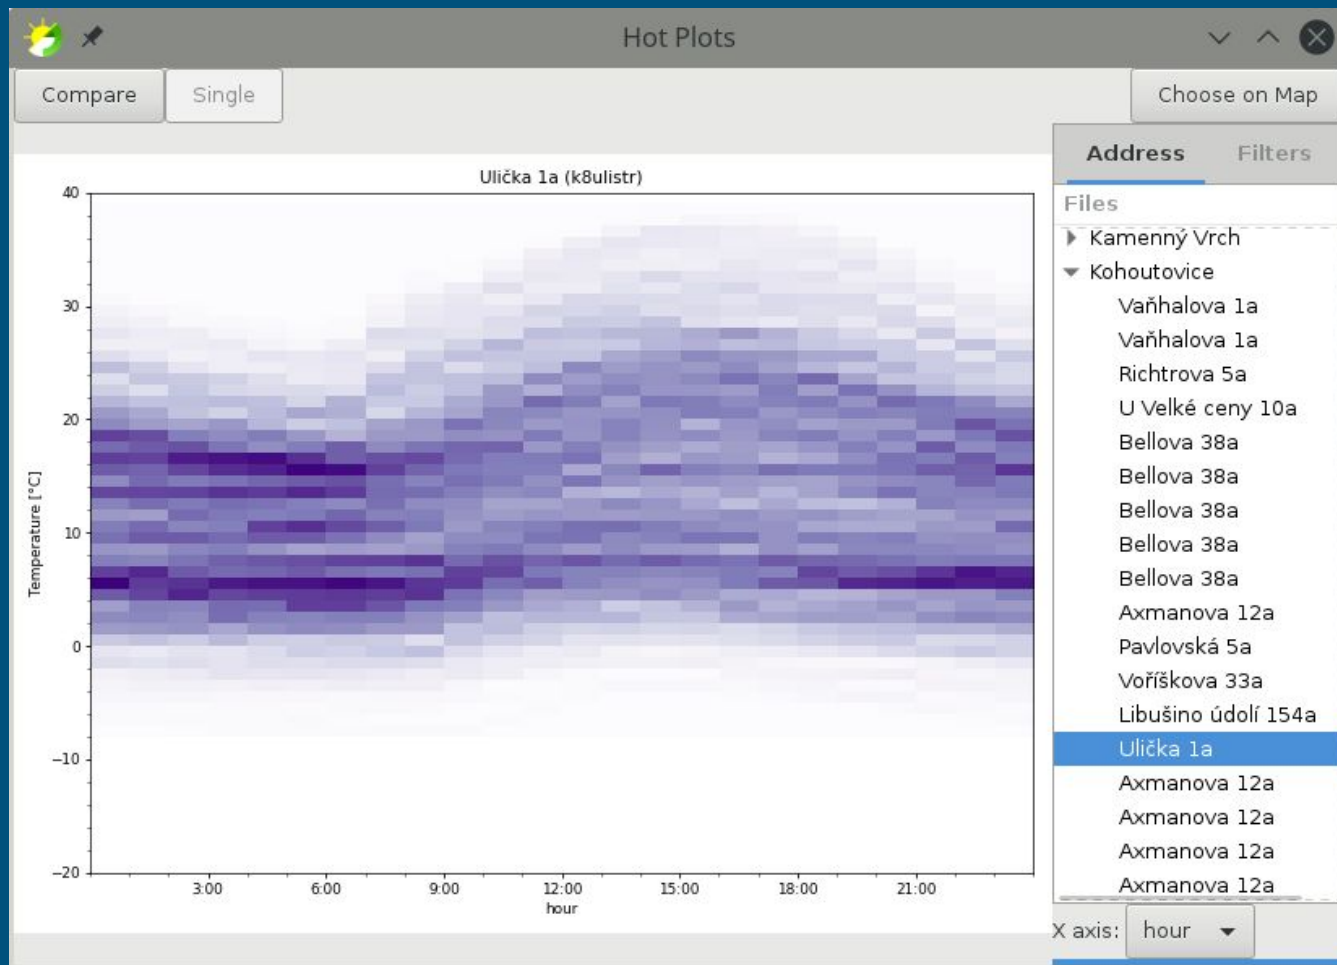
Hot Plots

Compare
Single
Choose on Map

Address
Filters

Ulička 1a (k8ulistr)

40
30
20
10
0
−10
−20

Temperature [°C]

3:00
6:00
9:00
12:00
15:00
18:00
21:00
hour

Files
Kamenný Vrch
Kohoutovice
Vaňhalova 1a
Vaňhalova 1a
Richtrova 5a
U Velké ceny 10a
Bellova 38a
Bellova 38a
Bellova 38a
Bellova 38a
Bellova 38a
Axmanova 12a
Pavlovská 5a
Voříškova 33a
Libušino údolí 154a
Ulička 1a
Axmanova 12a
Axmanova 12a
Axmanova 12a
Axmanova 12a

X axis:
hour